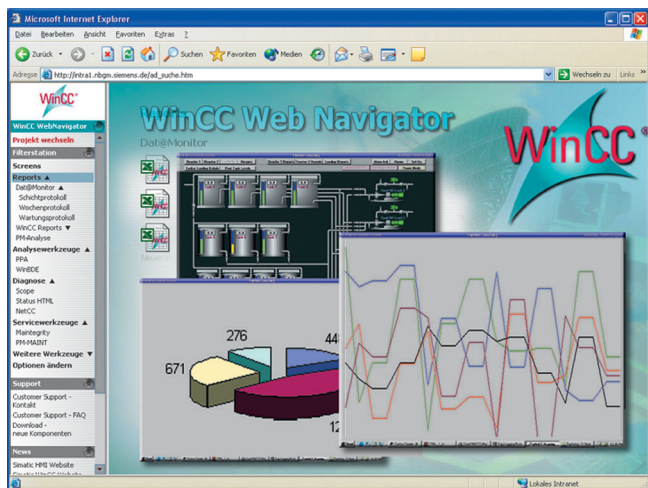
Microsoft Internet Explorer

Datei Bearbeiten Ansicht Favoriten Extras ?

Zurück Suchen Favoriten Medien

Adresse http://intra1.nbgm.siemens.de/ad_suche.htm

Wechseln zu Links

WinCC

WinCC WebNavigator
Projekt wechseln
Filterstation
Screens
Reports ▲
Dat@Monitor ▲
Schichtprotokoll
Wochenprotokoll
Wartungsprotokoll
WinCC Reports ▼
PM-Analyse
Analysewerkzeuge ▲
PPA
WinBDE
Diagnose ▲
Scope
Status HTML
NetCC
Servicewerkzeuge ▲
Maintegrity
PM-MAINT
Weitere Werkzeuge ▼
Optionen ändern
Support
Customer Support - Kontakt
Customer Support - FAQ
Download - neue Komponenten
News
Simatic HMI Website

WinCC Web Navigator
Dat@Monitor

WinCC

276
44
671
12

Lokales Intranet